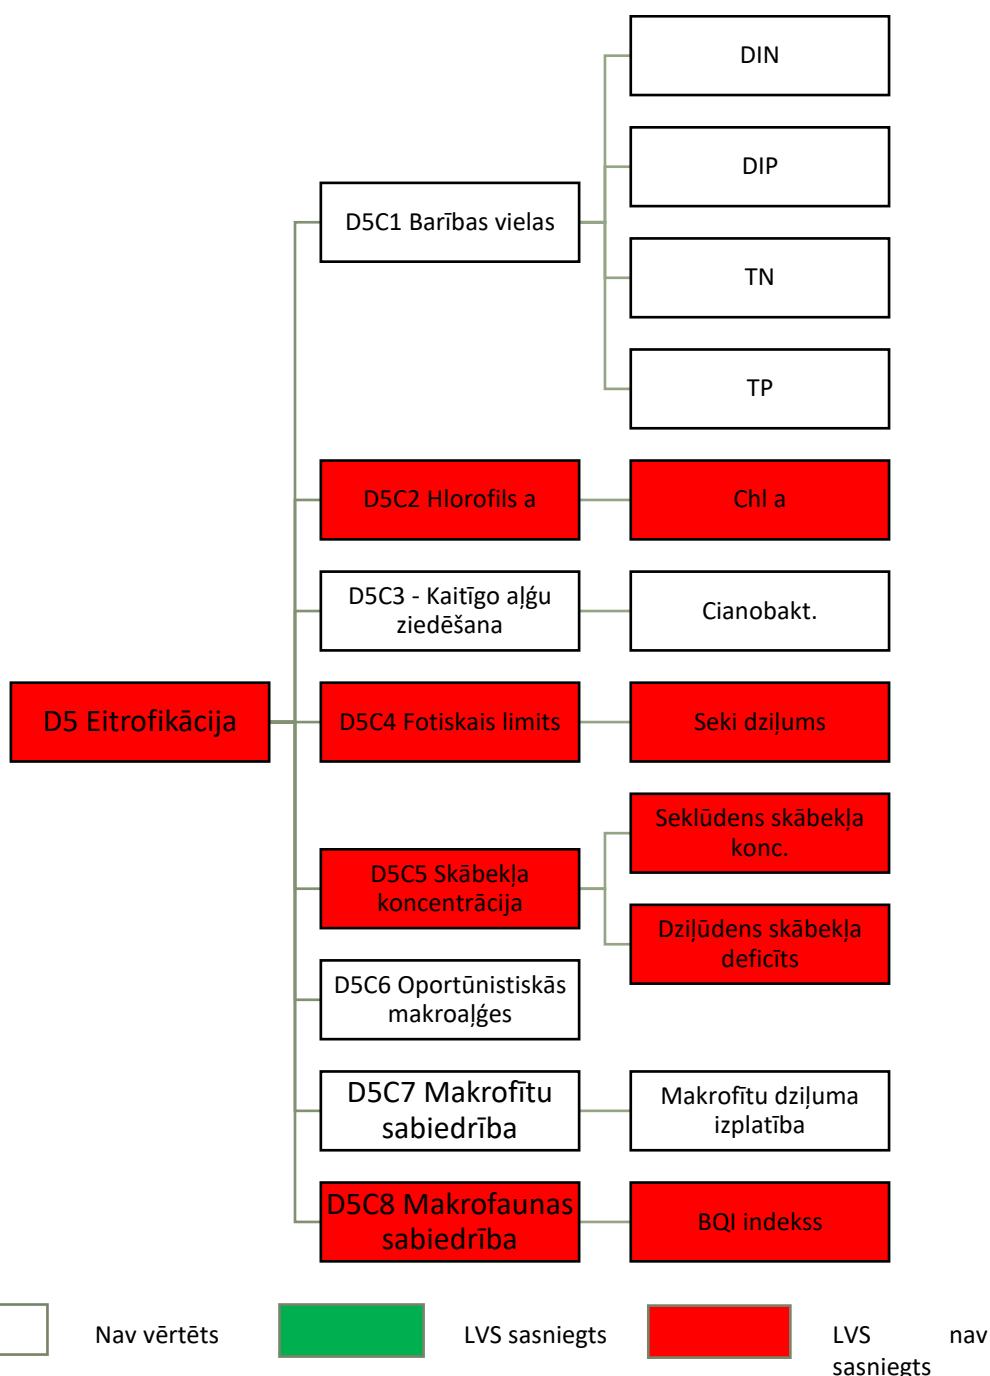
D5 Eitrofikācija

D5C1 Barības vielas

DIN

DIP

TN

TP

D5C2 Hlorofils a

Chl a

D5C3 - Kaitīgo aļģu ziedēšana

Cianobakt.

D5C4 Fotiskais limits

Seki dziļums

D5C5 Skābekļa koncentrācija

Seklūdens skābekļa konc.

Dziļūdens skābekļa deficīts

D5C6 Oportūnistiskās makroaļģes

D5C7 Makrofītu sabiedrība

Makrofītu dziļuma izplatība

D5C8 Makrofaunas sabiedrība

BQI indekss

Nav vērtēts

LVS sasniegts

LVS nav sasniegts